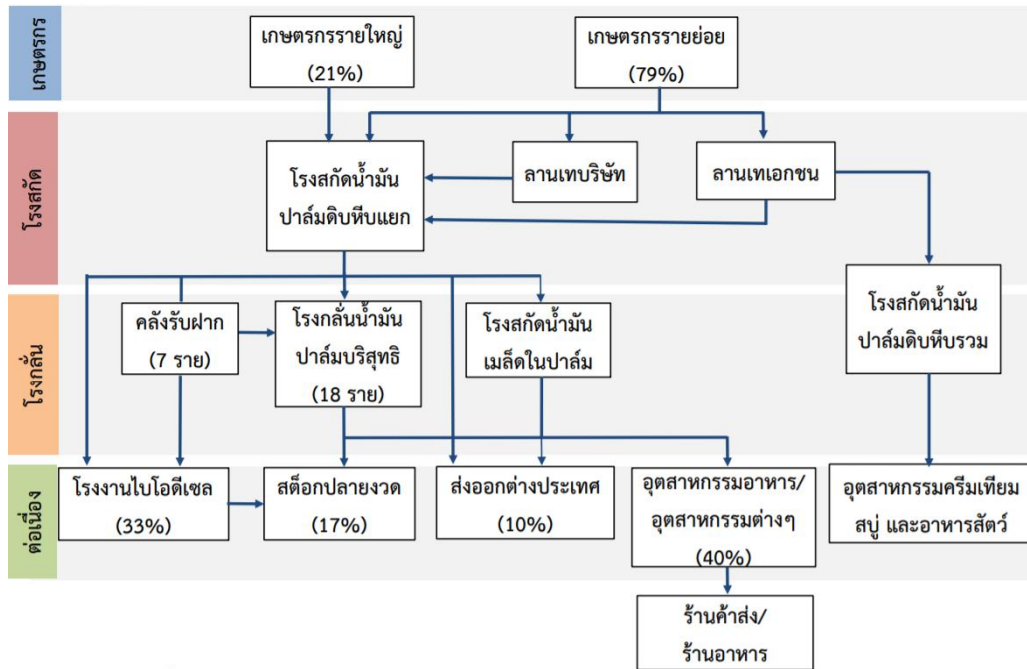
เกษตรกร

เกษตรกรรายใหญ่ (21%)

เกษตรกรรายย่อย (79%)

โรงสกัด

โรงสกัดน้ำมันปาล์มดิบหีบแยก

ลานเทบริษัท

ลานเทเอกชน

โรงสกัดน้ำมันปาล์มดิบหีบรวม

โรงกลั่น

คลังรับฝาก (7 ราย)

โรงกลั่นน้ำมันปาล์มบริสุทธิ (18 ราย)

โรงสกัดน้ำมันเมล็ดในปาล์ม

ต่อเนื่อง

โรงงานไบโอดีเซล (33%)

สต็อกปลายงวด (17%)

ส่งออกต่างประเทศ (10%)

อุตสาหกรรมอาหาร/อุตสาหกรรมต่างๆ (40%)

อุตสาหกรรมครีมเทียม สบู่ และอาหารสัตว์

ร้านค้าส่ง/ร้านอาหาร